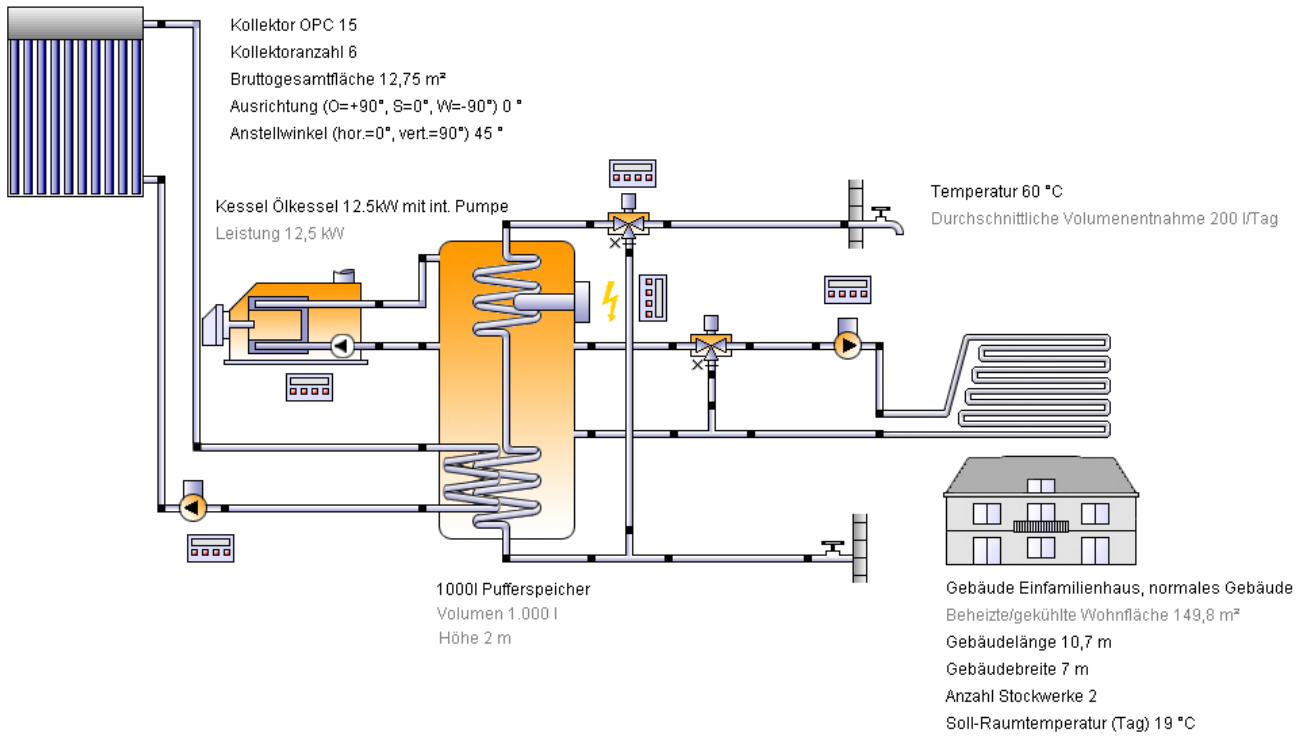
Kollektor OPC 15
Kollektoranzahl 6
Bruttogesamtfläche 12,75 m²
Ausrichtung (O=+90°, S=0°, W=-90°) 0 °
Anstellwinkel (hor.=0°, vert.=90°) 45 °

Temperatur 60 °C
Durchschnittliche Volumenentnahme 200 l/Tag

Kessel Ölkessel 12.5kW mit int. Pumpe
Leistung 12,5 kW

1000l Pufferspeicher
Volumen 1.000 l
Höhe 2 m

Gebäude Einfamilienhaus, normales Gebäude
Beheizte/gekühlte Wohnfläche 149,8 m²
Gebäudelänge 10,7 m
Gebäudebreite 7 m
Anzahl Stockwerke 2
Soll-Raumtemperatur (Tag) 19 °C